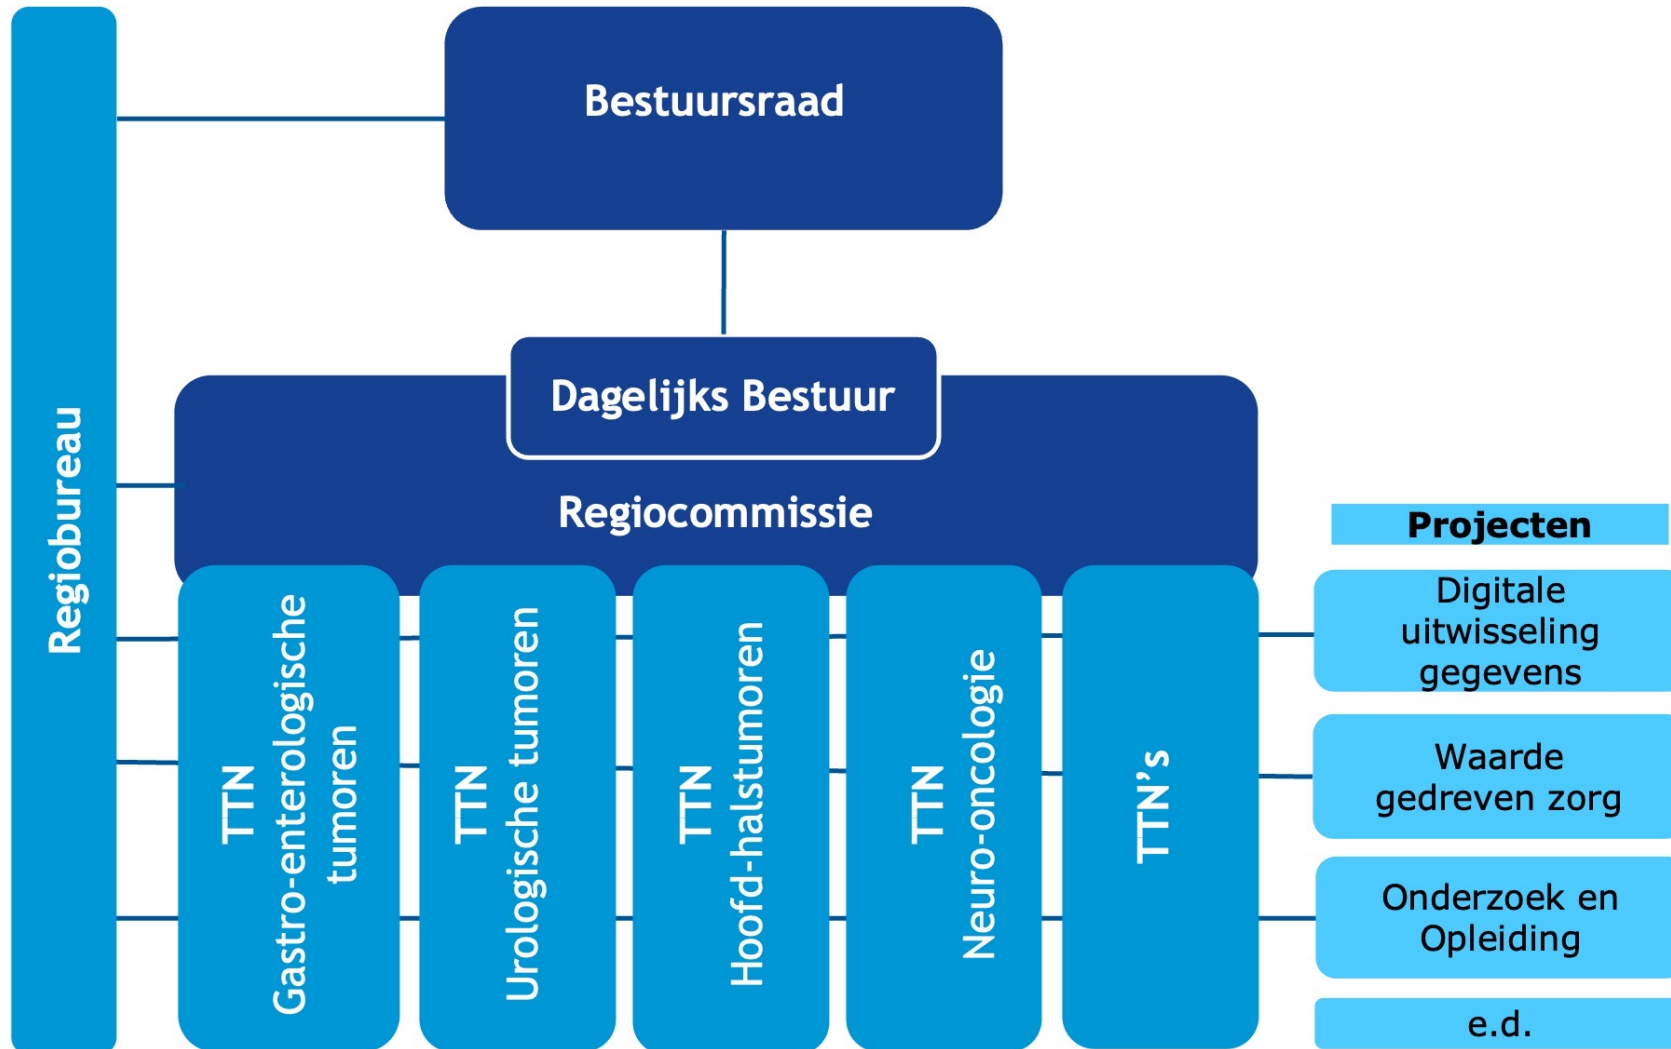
Regiobureau

Bestuursraad

Dagelijks Bestuur

Regiocommissie

TTN Gastro-enterologische tumoren

TTN Urologische tumoren

TTN Hoofd-halstumoren

TTN Neuro-oncologie

TTN's

Projecten

Digitale uitwisseling gegevens

Waarde gedreven zorg

Onderzoek en Opleiding

e.d.